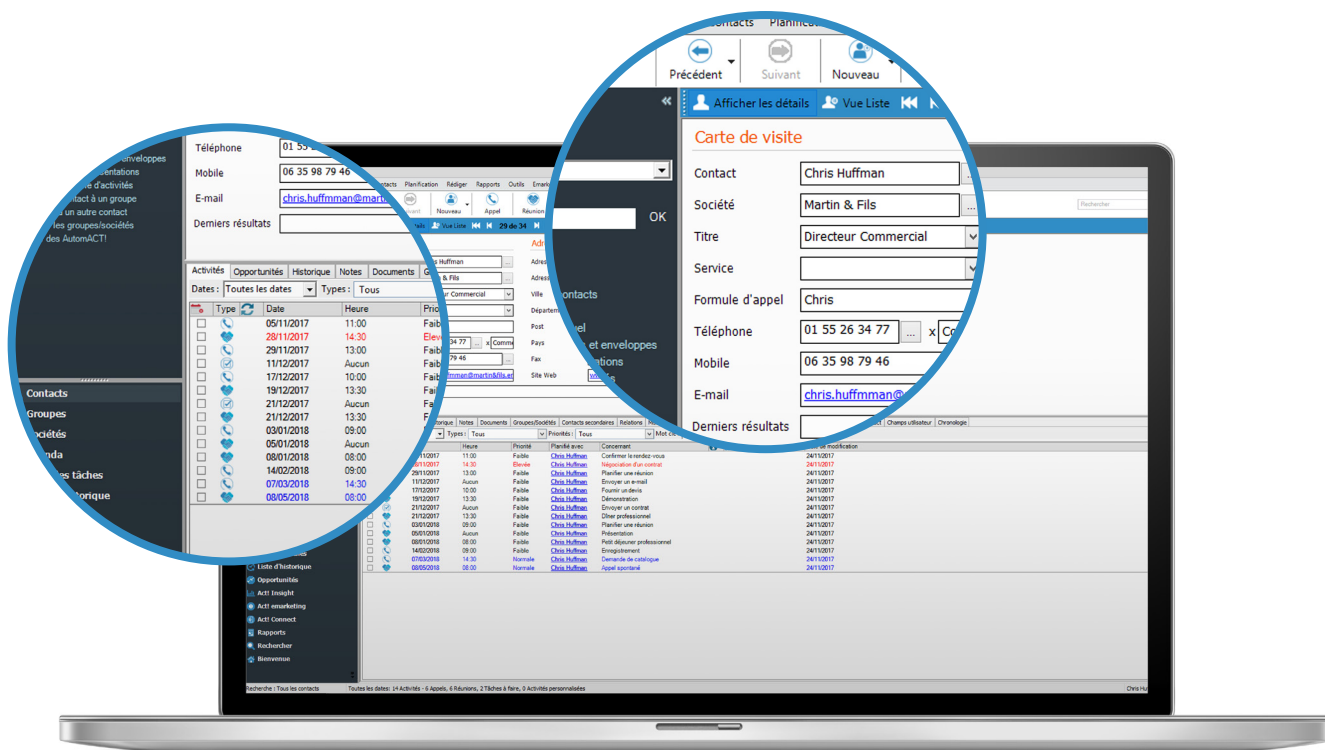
Contacts Planification

Précédent Suivant Nouveau

Afficher les détails Vue Liste

Carte de visite

Contact Chris Huffman

Société Martin & Fils

Titre Directeur Commercial

Service

Formule d'appel Chris

Téléphone 01 55 26 34 77 ... x

Mobile 06 35 98 79 46

E-mail chris.huffmman@

Derniers résultats

Téléphone 01 55

Mobile 06 35 98 79 46

E-mail chris.huffmman@martin

Derniers résultats

OK

enveloppes
entations
e d'activités
act à un groupe
u un autre contact
les groupes/sociétés
des AutomACT!

Contacts
Groupes
ociétés
nda
es tâches
storique

Activités | Opportunités | Historique | Notes | Documents | G

Dates : Toutes les dates | Types : Tous

| Type | Date | Heure | Pri |
|---|---|---|---|
| | 05/11/2017 | 11:00 | Faib |
| | 28/11/2017 | 14:30 | Elev |
| | 29/11/2017 | 13:00 | Faib |
| | 11/12/2017 | Aucun | Faib |
| | 17/12/2017 | 10:00 | Faib |
| | 19/12/2017 | 13:30 | Faib |
| | 21/12/2017 | Aucun | Faib |
| | 21/12/2017 | 13:30 | Faib |
| | 03/01/2018 | 09:00 | Faib |
| | 05/01/2018 | Aucun | Faib |
| | 08/01/2018 | 08:00 | Faib |
| | 14/02/2018 | 09:00 | Faib |
| | 07/03/2018 | 14:30 | Norm |
| | 08/05/2018 | 08:00 | Norm |

contacts
el
et enveloppes
tions

Liste d'historique
Opportunités
Act! Insight
Act! emarketing
Act! Connect
Rapports
Rechercher
Bienvenue

Recherche : Tous les contacts
Toutes les dates: 14 Activités - 6 Appels, 6 Réunions, 2 Tâches à faire, 0 Activités personnalisées